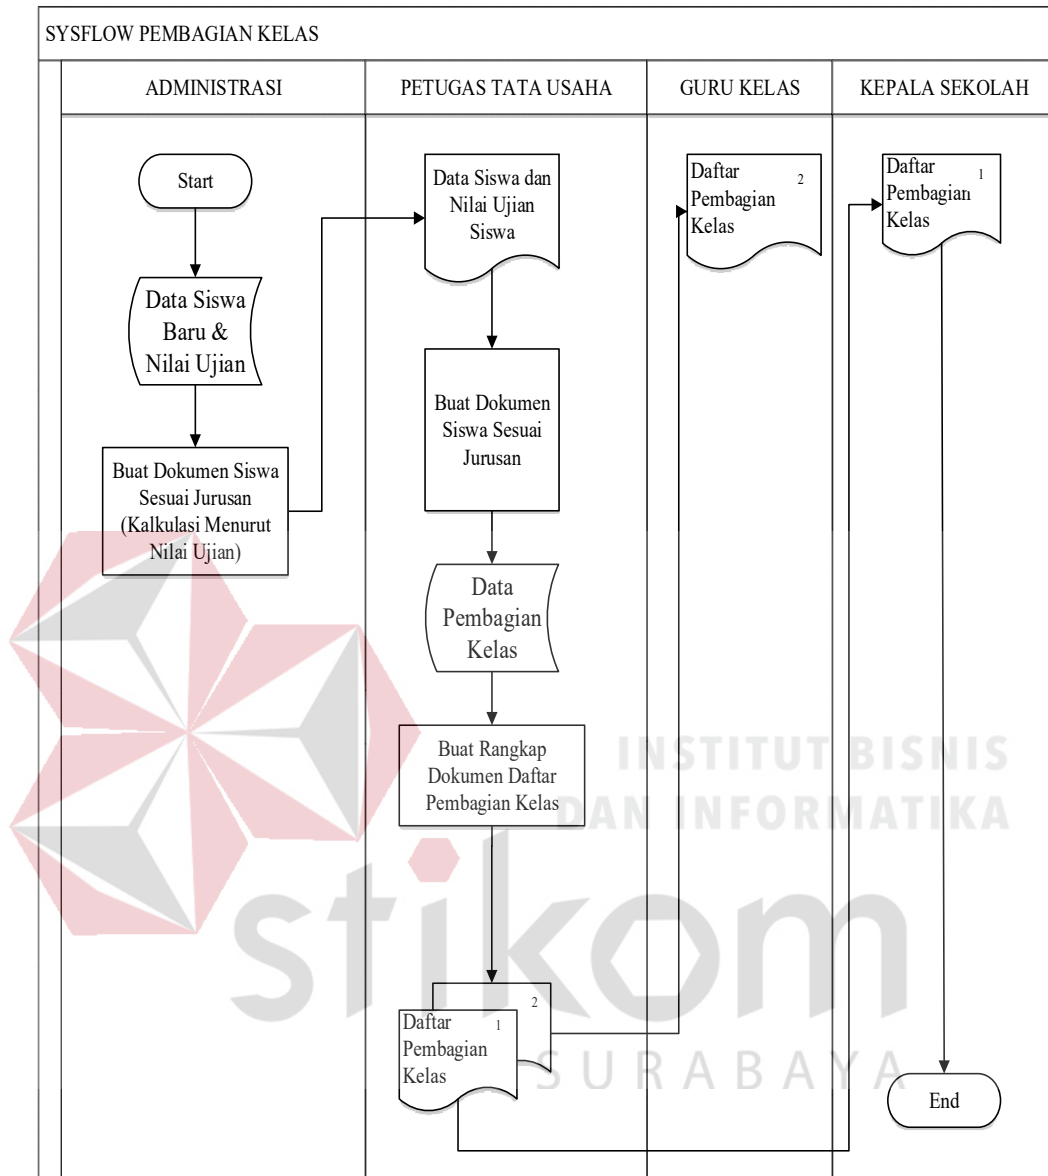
SYSFLOW PEMBAGIAN KELAS

ADMINISTRASI

PETUGAS TATA USAHA

GURU KELAS

KEPALA SEKOLAH

Start

Data Siswa Baru & Nilai Ujian

Buat Dokumen Siswa Sesuai Jurusan (Kalkulasi Menurut Nilai Ujian)

Data Siswa dan Nilai Ujian Siswa

Buat Dokumen Siswa Sesuai Jurusan

Data Pembagian Kelas

Buat Rangkap Dokumen Daftar Pembagian Kelas

2

Daftar Pembagian Kelas 1

Daftar Pembagian Kelas 2

Daftar Pembagian Kelas 1

End

INSTITUT BISNIS DAN INFORMATIKA

stikom

SURABAYA